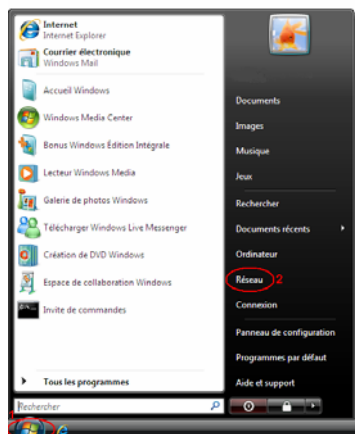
Internet
Internet Explorer
Courrier électronique
Windows Mail
Accueil Windows
Windows Media Center
Bonus Windows Édition Intégrale
Lecteur Windows Media
Galerie de photos Windows
Télécharger Windows Live Messenger
Création de DVD Windows
Espace de collaboration Windows
Invite de commandes
Tous les programmes
Rechercher

Documents
Images
Musique
Jeux
Rechercher
Documents récents
Ordinateur
Réseau 2
Connexion
Panneau de configuration
Programmes par défaut
Aide et support

1